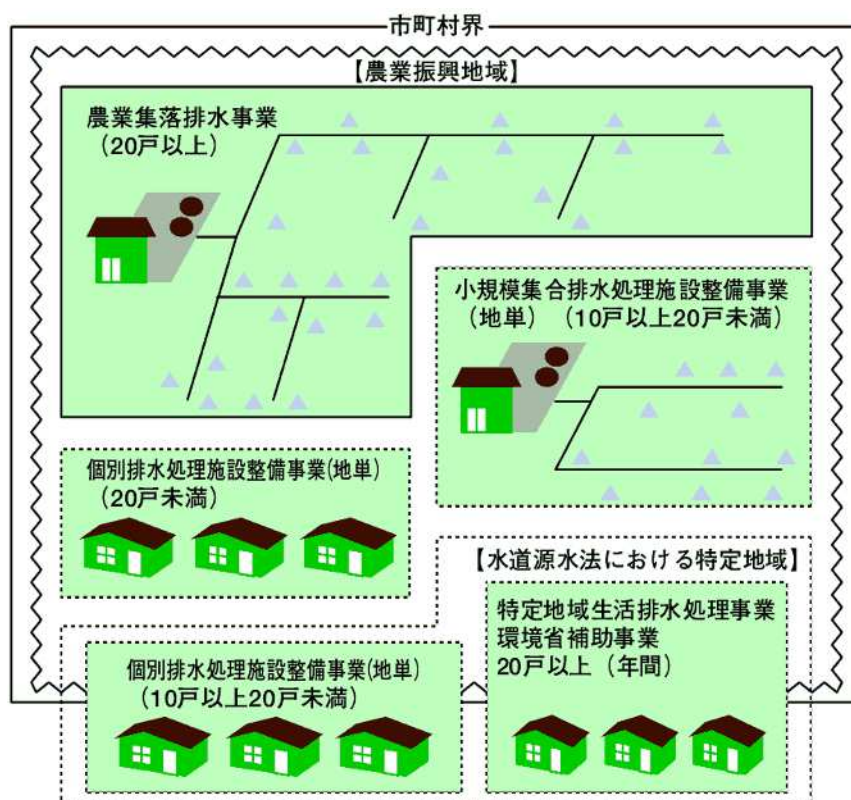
市町村界

【農業振興地域】

農業集落排水事業
（20戸以上）

小規模集合排水処理施設整備事業
（地単）（10戸以上20戸未満）

個別排水処理施設整備事業(地単)
（20戸未満）

【水道源水法における特定地域】

特定地域生活排水処理事業
環境省補助事業
20戸以上（年間）

個別排水処理施設整備事業(地単)
（10戸以上20戸未満）